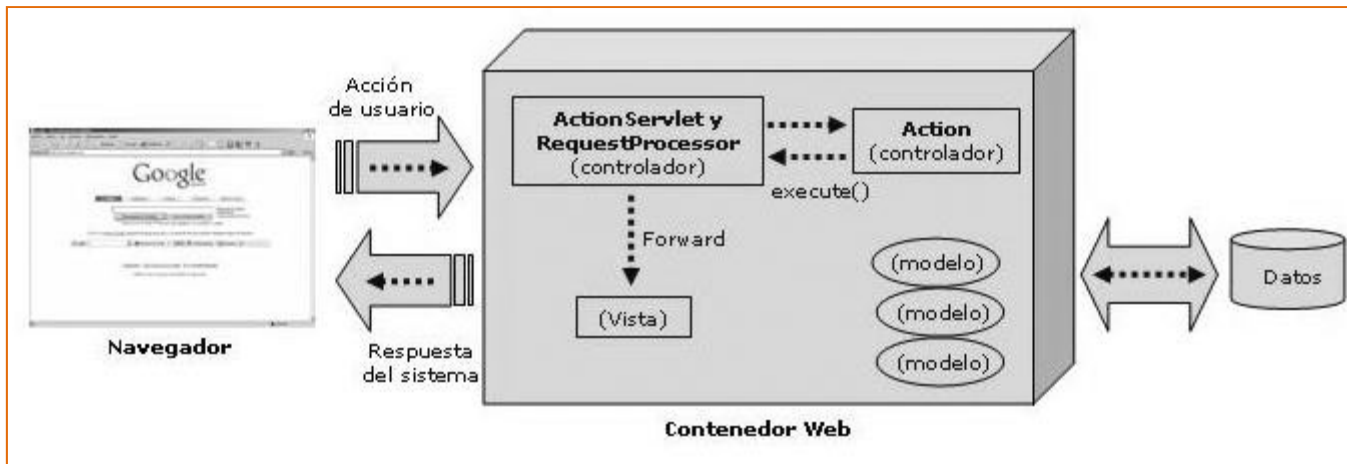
Acción de usuario

Google

Navegador

Respuesta del sistema

ActionServlet y RequestProcessor (controlador)

Action (controlador)

execute()

Forward

(Vista)

(modelo)

(modelo)

(modelo)

Contenedor Web

Datos